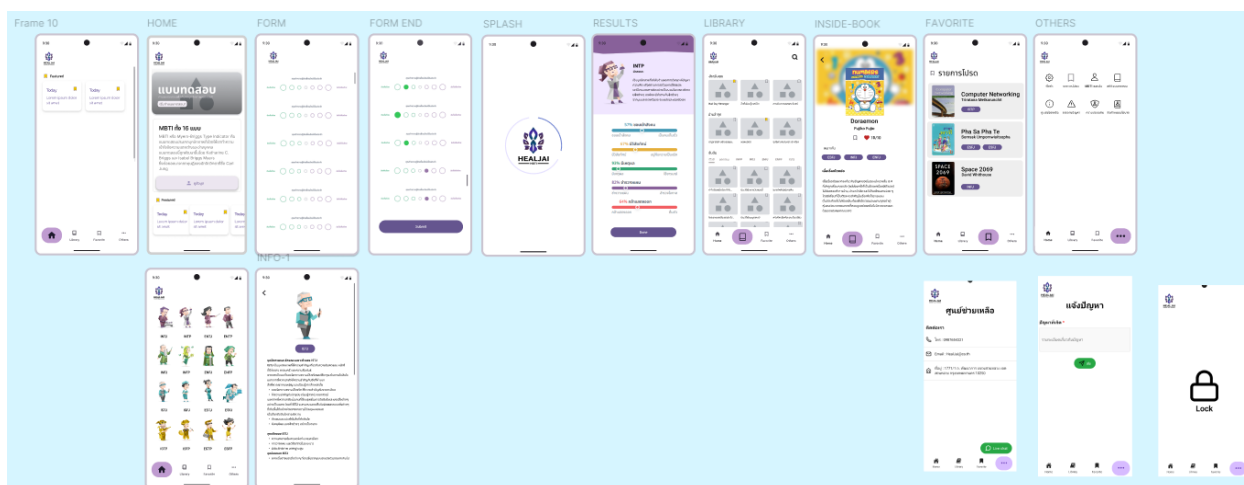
Frame 10

HOME

FORM

FORM END

SPLASH

RESULTS

LIBRARY

INSIDE-BOOK

FAVORITE

OTHERS

INFO-1

Featured

Today

Today

แบบทดสอบ

MBTI ทั้ง 16 แบบ

Featured

Today

Today

Today

Submit

HEALJAI

INTP

Done

Doraemon

รายการโปรด

Computer Networking

Pha Sa Pha Te

Space 2069

ศูนย์ช่วยเหลือ

แจ้งปัญหา

Lock

INFJ

INTJ

ENFJ

ENTJ

ISFJ

ISTJ

ESFJ

ESTJ

ISFP

ISTP

ESFP

ESTP

Home

Library

Favorite

Others